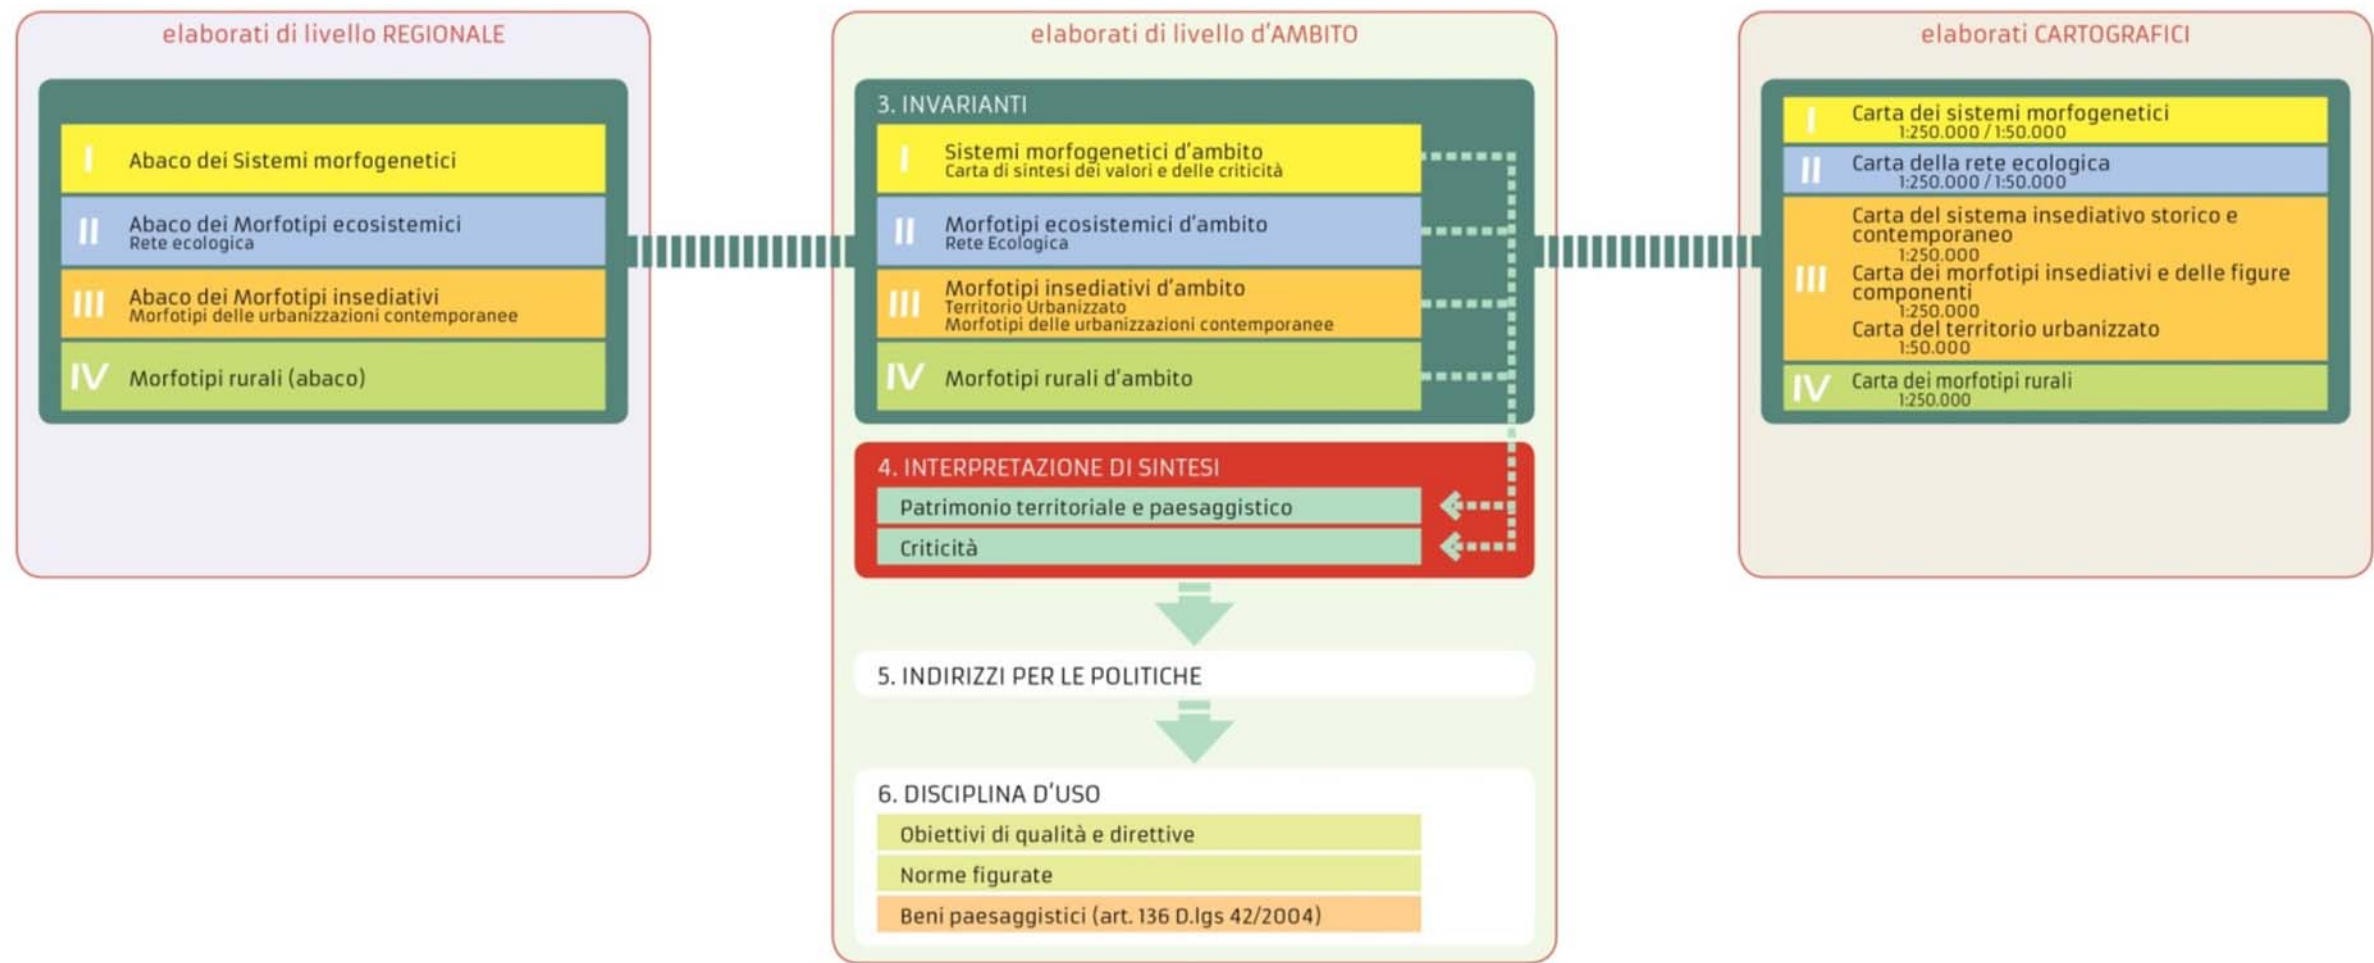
elaborati di livello REGIONALE

I Abaco dei Sistemi morfogenetici

II Abaco dei Morfotipi ecosistemici
Rete ecologica

III Abaco dei Morfotipi insediativi
Morfotipi delle urbanizzazioni contemporanee

IV Morfotipi rurali (abaco)

elaborati di livello d'AMBITO

3. INVARIANTI

I Sistemi morfogenetici d'ambito
Carta di sintesi dei valori e delle criticità

II Morfotipi ecosistemici d'ambito
Rete Ecologica

III Morfotipi insediativi d'ambito
Territorio Urbanizzato
Morfotipi delle urbanizzazioni contemporanee

IV Morfotipi rurali d'ambito

4. INTERPRETAZIONE DI SINTESI

Patrimonio territoriale e paesaggistico

Criticità

5. INDIRIZZI PER LE POLITICHE

6. DISCIPLINA D'USO

Obiettivi di qualità e direttive

Norme figurate

Beni paesaggistici (art. 136 D.lgs 42/2004)

elaborati CARTOGRAFICI

I Carta dei sistemi morfogenetici
1:250.000 / 1:50.000

II Carta della rete ecologica
1:250.000 / 1:50.000

III Carta del sistema insediativo storico e contemporaneo
1:250.000
Carta dei morfotipi insediativi e delle figure componenti
1:250.000
Carta del territorio urbanizzato
1:50.000

IV Carta dei morfotipi rurali
1:250.000